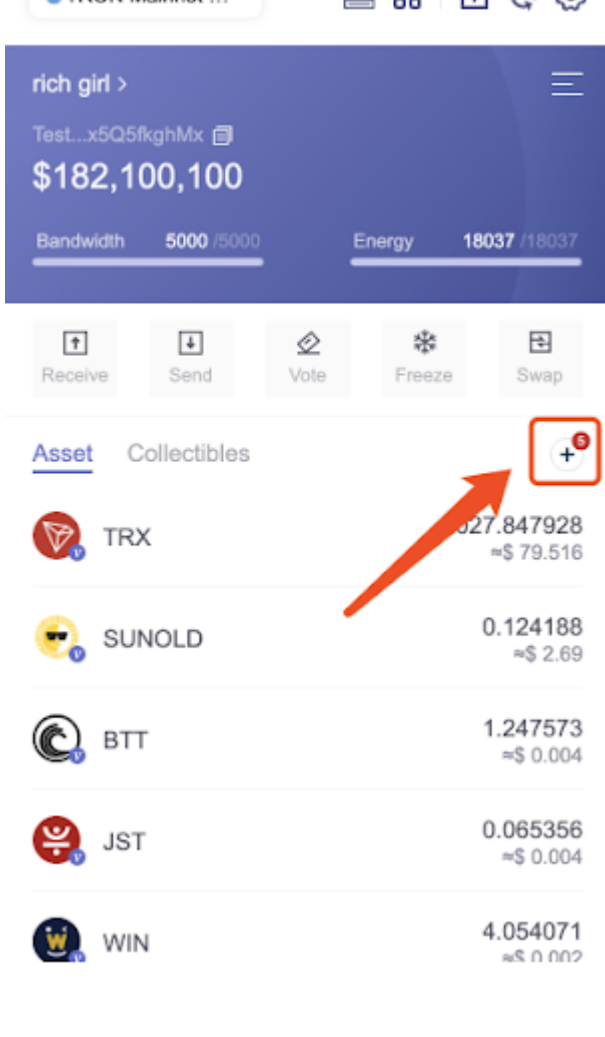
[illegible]

rich girl >

Test...x5Q5fkghMx

$182,100,100

Bandwidth 5000 /5000

Energy 18037 /18037

Receive

Send

Vote

Freeze

Swap

Asset

Collectibles

5

TRX
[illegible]27.847928
≈$ 79.516

SUNOLD
0.124188
≈$ 2.69

BTT
1.247573
≈$ 0.004

JST
0.065356
≈$ 0.004

WIN
4.054071
≈$ 0.002